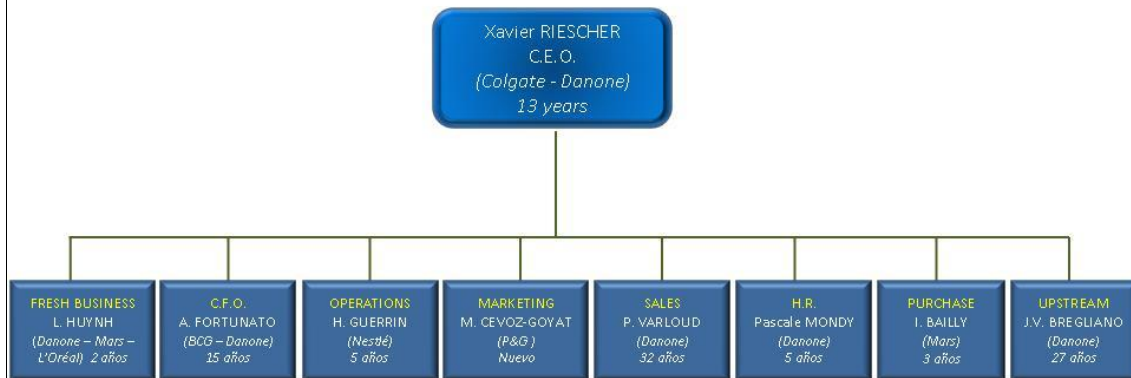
Xavier RIESCHER
C.E.O.
(Colgate - Danone)
13 years

FRESH BUSINESS
L. HUYNH
(Danone – Mars – L'Oréal) 2 años

C.F.O.
A. FORTUNATO
(BCG – Danone)
15 años

OPERATIONS
H. GUERRIN
(Nestlé)
5 años

MARKETING
M. CEVOZ-GOYAT
(P&G )
Nuevo

SALES
P. VARLOUD
(Danone)
32 años

H.R.
Pascale MONDY
(Danone)
5 años

PURCHASE
I. BAILLY
(Mars)
3 años

UPSTREAM
J.V. BREGLIANO
(Danone)
27 años